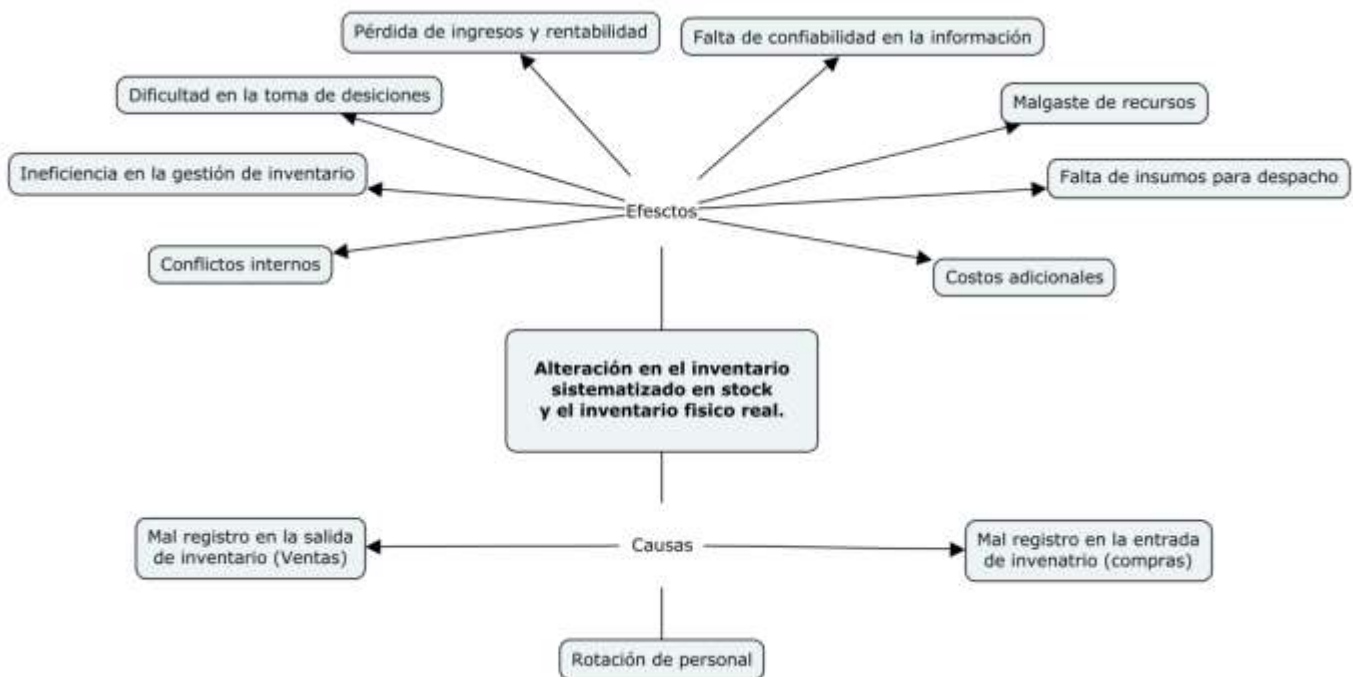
Pérdida de ingresos y rentabilidad

Falta de confiabilidad en la información

Dificultad en la toma de desiciones

Malgaste de recursos

Ineficiencia en la gestión de inventario

Falta de insumos para despacho

Efesctos

Conflictos internos

Costos adicionales

Alteración en el inventario sistematizado en stock y el inventario fisico real.

Mal registro en la salida de inventario (Ventas)

Causas

Mal registro en la entrada de invenatrio (compras)

Rotación de personal